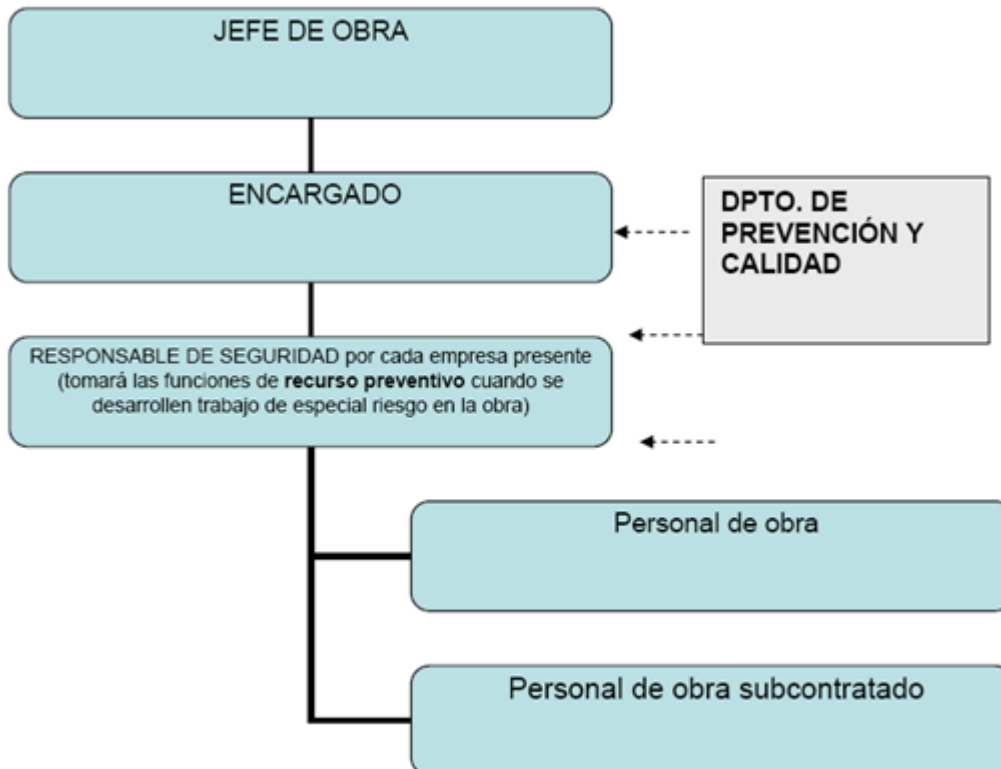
JEFE DE OBRA

ENCARGADO

DPTO. DE PREVENCIÓN Y CALIDAD

RESPONSABLE DE SEGURIDAD por cada empresa presente (tomará las funciones de **recurso preventivo** cuando se desarrollen trabajo de especial riesgo en la obra)

Personal de obra

Personal de obra subcontratado